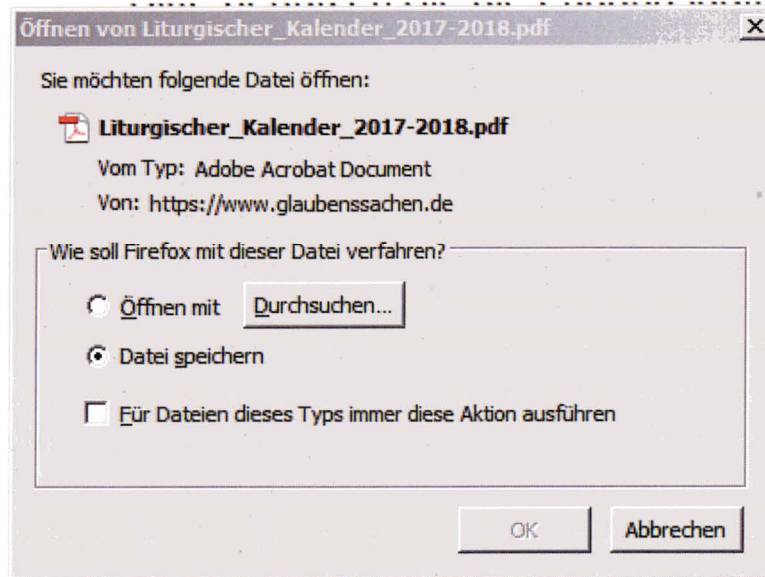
Öffnen von Liturgischer_Kalender_2017-2018.pdf

X

Sie möchten folgende Datei öffnen:

Liturgischer_Kalender_2017-2018.pdf

Vom Typ: Adobe Acrobat Document

Von: https://www.glaubenssachen.de

Wie soll Firefox mit dieser Datei verfahren?

Öffnen mit

Durchsuchen...

Datei speichern

Für Dateien dieses Typs immer diese Aktion ausführen

OK

Abbrechen